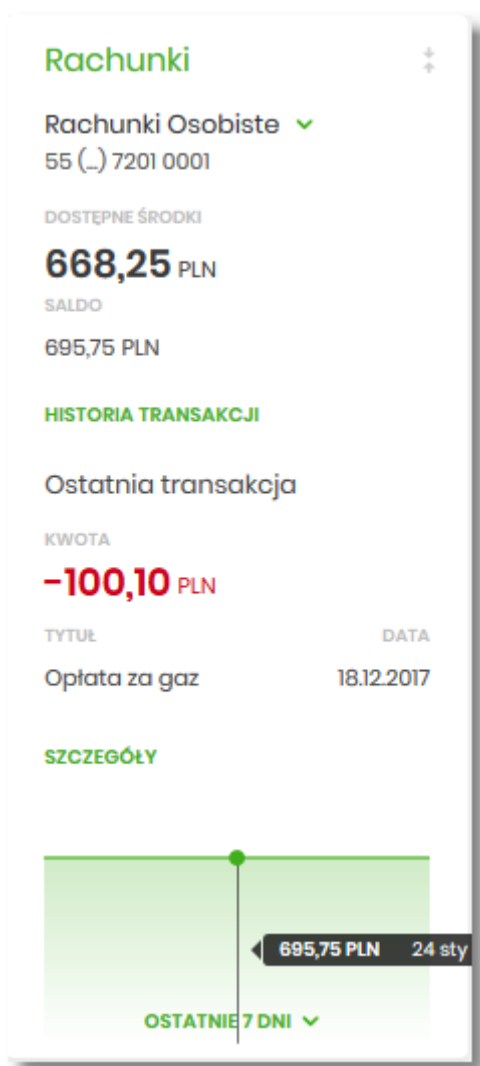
Rachunki

Rachunki Osobiste

55 (...) 7201 0001

DOSTĘPNE ŚRODKI

668,25 PLN

SALDO

695,75 PLN

HISTORIA TRANSAKCJI

Ostatnia transakcja

KWOTA

-100,10 PLN

| TYTUŁ | DATA |
|---|---|
| Opłata za gaz | 18.12.2017 |

SZCZEGÓŁY

695,75 PLN 24 sty

OSTATNIE 7 DNI